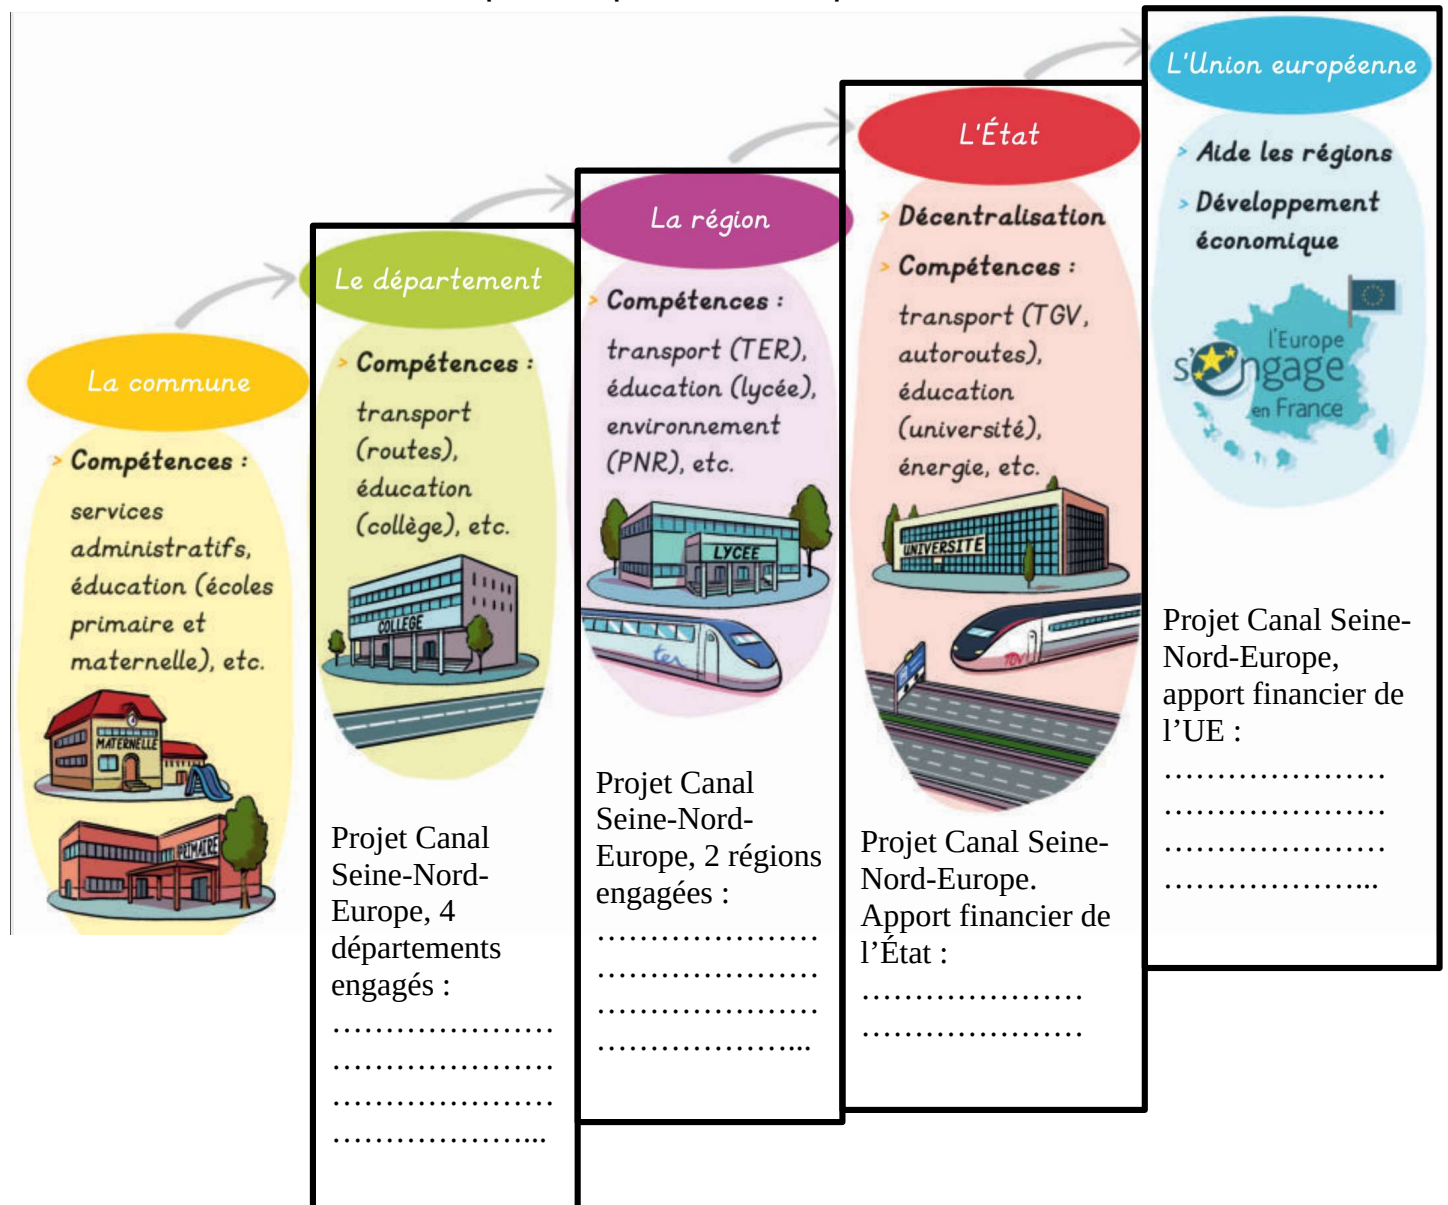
La commune

› Compétences :

services administratifs, éducation (écoles primaire et maternelle), etc.

MATERNELLE

PRIMAIRE

Le département

› Compétences :

transport (routes), éducation (collège), etc.

COLLEGE

Projet Canal Seine-Nord-Europe, 4 départements engagés :
…………………
…………………
…………………
………………...

La région

› Compétences :

transport (TER), éducation (lycée), environnement (PNR), etc.

LYCEE

ter

Projet Canal Seine-Nord-Europe, 2 régions engagées :
…………………
…………………
…………………
………………...

L'État

› Décentralisation

› Compétences :

transport (TGV, autoroutes), éducation (université), énergie, etc.

UNIVERSITE

TGV

Projet Canal Seine-Nord-Europe. Apport financier de l'État :
…………………
…………………

L'Union européenne

› Aide les régions

› Développement économique

l'Europe s'engage en France

Projet Canal Seine-Nord-Europe, apport financier de l'UE :
…………………
…………………
…………………
………………...